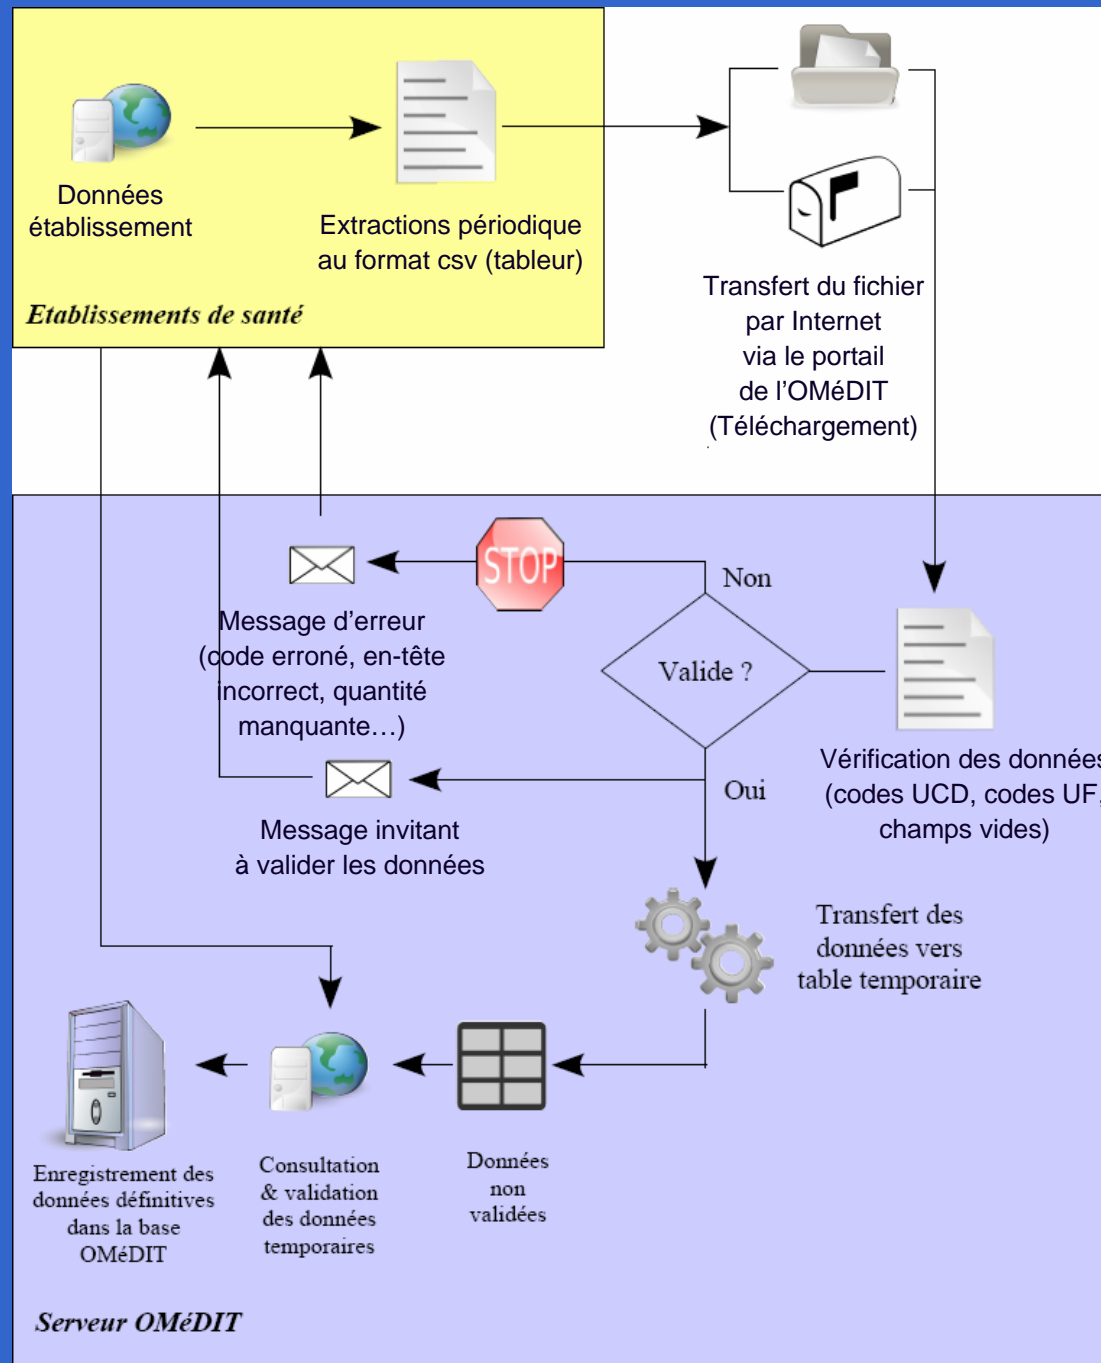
Données établissement

Extractions périodique au format csv (tableur)

Etablissements de santé

Transfert du fichier par Internet via le portail de l'OMéDIT (Téléchargement)

STOP

Non

Message d'erreur (code erroné, en-tête incorrect, quantité manquante…)

Valide ?

Vérification des données (codes UCD, codes UF, champs vides)

Oui

Message invitant à valider les données

Transfert des données vers table temporaire

Enregistrement des données définitives dans la base OMéDIT

Consultation & validation des données temporaires

Données non validées

Serveur OMéDIT